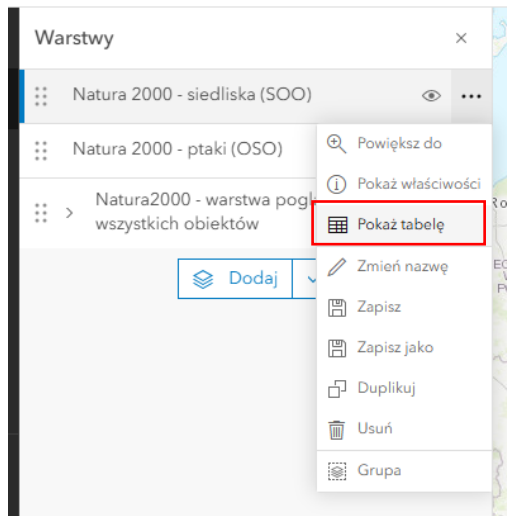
Warstwy

×

Natura 2000 - siedliska (SOO)

Natura 2000 - ptaki (OSO)

Natura2000 - warstwa pogl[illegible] wszystkich obiektów

Dodaj

Powiększ do

Pokaż właściwości

Pokaż tabelę

Zmień nazwę

Zapisz

Zapisz jako

Duplikuj

Usuń

Grupa